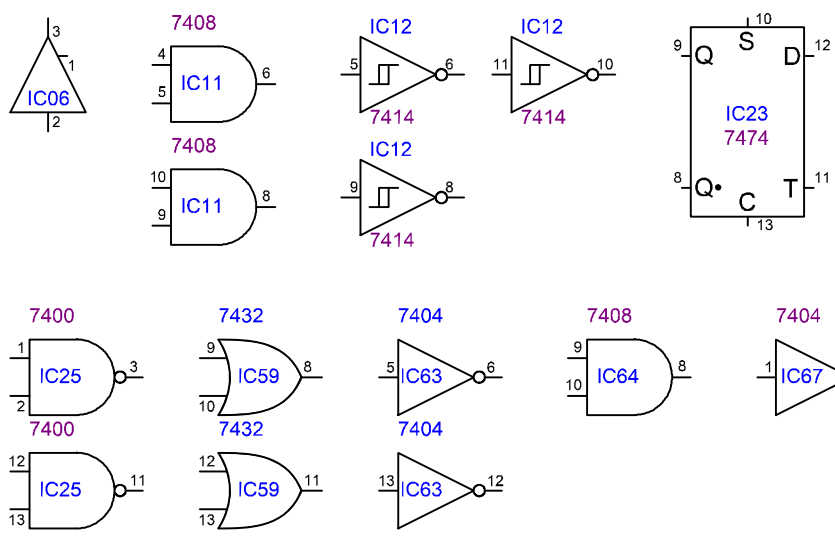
3
1
IC06
2

7408
4
5
IC11
6

7408
10
9
IC11
8

IC12
5
6
7414

IC12
11
10
7414

IC12
9
8
7414

10
9
Q
S
D
12
IC23
7474
8
Q•
T
11
C
13

7400
1
2
IC25
3

7432
9
10
IC59
8

7404
5
IC63
6

7408
9
10
IC64
8

7404
1
IC67

7400
12
13
IC25
11

7432
12
13
IC59
11

7404
13
IC63
12